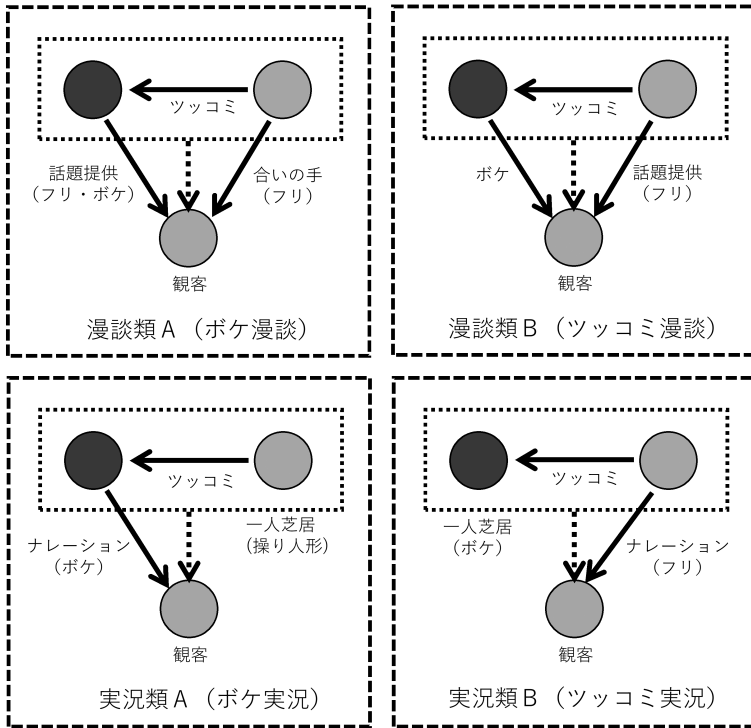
ツッコミ

話題提供
（フリ・ボケ）

合いの手
（フリ）

観客

漫談類Ａ（ボケ漫談）

ツッコミ

ボケ

話題提供
（フリ）

観客

漫談類Ｂ（ツッコミ漫談）

ツッコミ

ナレーション
（ボケ）

一人芝居
（操り人形）

観客

実況類Ａ（ボケ実況）

ツッコミ

一人芝居
（ボケ）

ナレーション
（フリ）

観客

実況類Ｂ（ツッコミ実況）